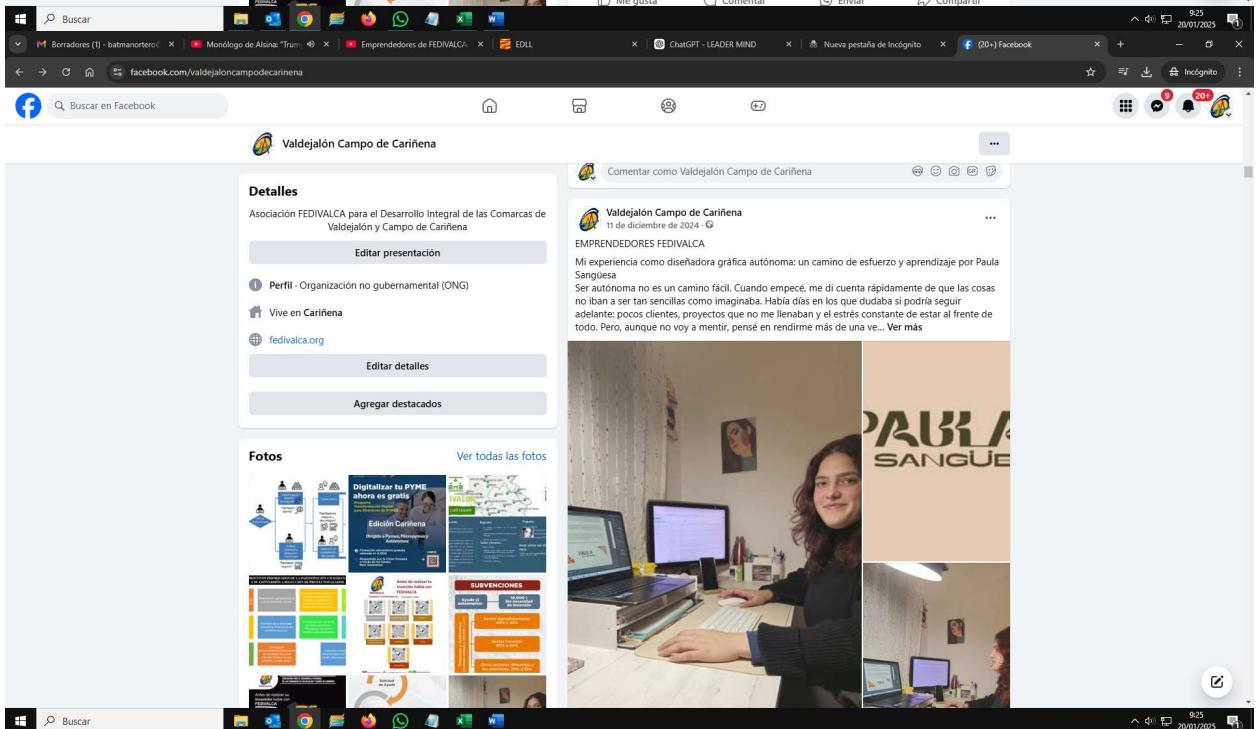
Buscar

Me gusta Comentar Enviar Compartir

9:25 20/01/2025

Borradores (1) - batmanortero · Monólogo de Alsina: "Trum · Emprendedores de FEDIVALCA · EDLL · ChatGPT - LEADER MIND · Nueva pestaña de Incógnito · (20+) Facebook

facebook.com/valdejaloncampodecarinena

Incógnito

Buscar en Facebook

9

20+

Valdejalón Campo de Cariñena

...

Detalles

Asociación FEDIVALCA para el Desarrollo Integral de las Comarcas de Valdejalón y Campo de Cariñena

Editar presentación

Perfil · Organización no gubernamental (ONG)

Vive en Cariñena

fedivalca.org

Editar detalles

Agregar destacados

Fotos

Ver todas las fotos

Digitalizar tu PYME ahora es gratis

Edición Cariñena

SUBVENCIONES

Comentar como Valdejalón Campo de Cariñena

Valdejalón Campo de Cariñena
11 de diciembre de 2024 ·

...

EMPRENDEDORES FEDIVALCA

Mi experiencia como diseñadora gráfica autónoma: un camino de esfuerzo y aprendizaje por Paula Sangüesa
Ser autónoma no es un camino fácil. Cuando empecé, me di cuenta rápidamente de que las cosas no iban a ser tan sencillas como imaginaba. Había días en los que dudaba si podría seguir adelante: pocos clientes, proyectos que no me llenaban y el estrés constante de estar al frente de todo. Pero, aunque no voy a mentir, pensé en rendirme más de una ve... Ver más

PAULA
SANGÜE

Buscar

9:25 20/01/2025